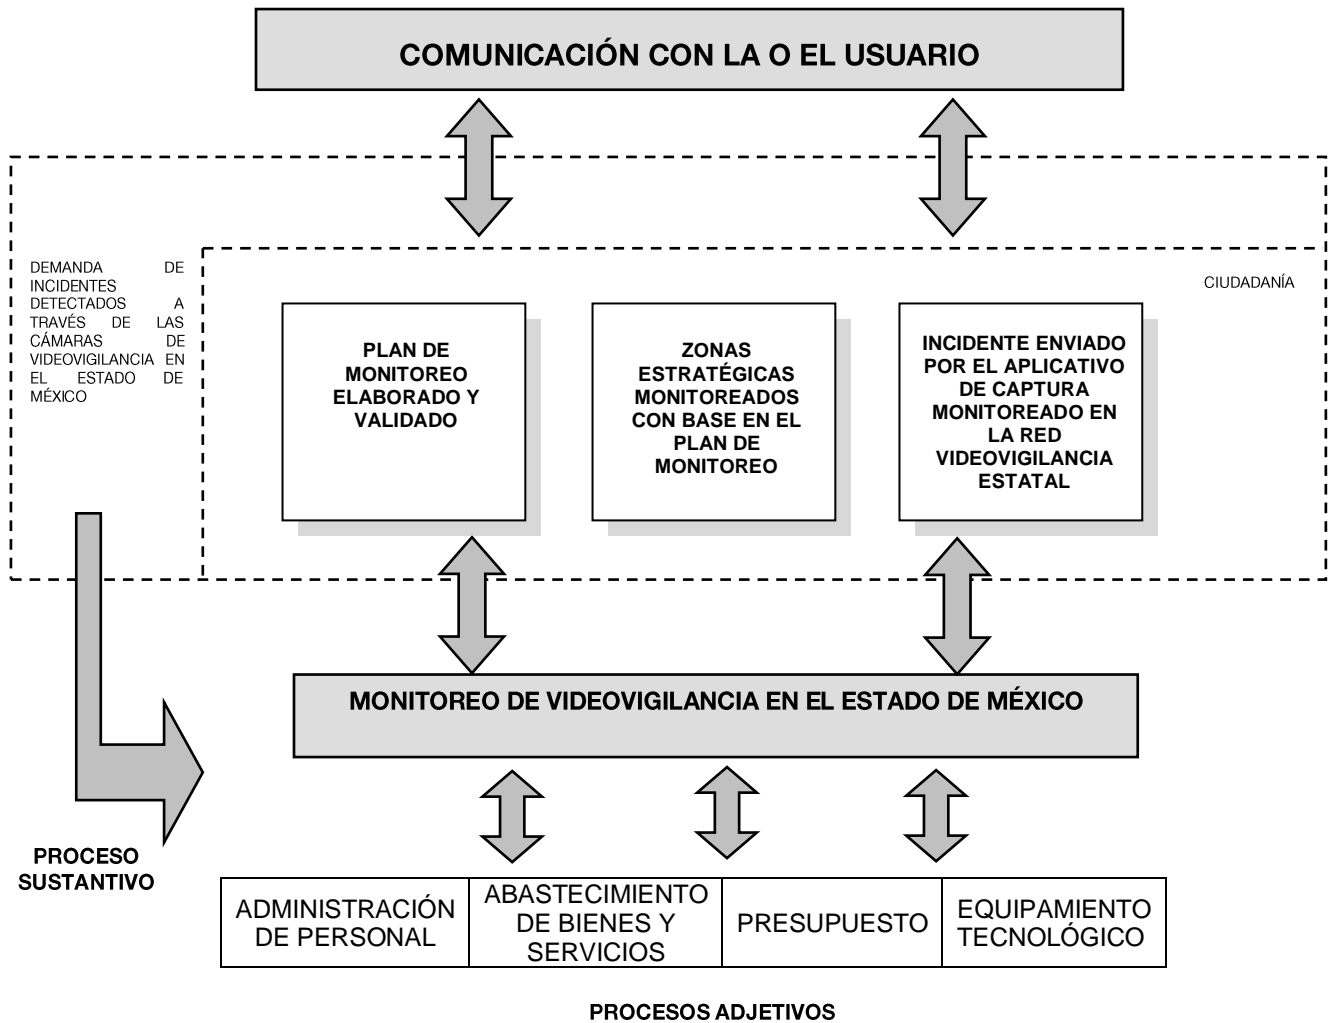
COMUNICACIÓN CON LA O EL USUARIO

DEMANDA DE INCIDENTES DETECTADOS A TRAVÉS DE LAS CÁMARAS DE VIDEOVIGILANCIA EN EL ESTADO DE MÉXICO

CIUDADANÍA

PLAN DE MONITOREO ELABORADO Y VALIDADO

ZONAS ESTRATÉGICAS MONITOREADOS CON BASE EN EL PLAN DE MONITOREO

INCIDENTE ENVIADO POR EL APLICATIVO DE CAPTURA MONITOREADO EN LA RED VIDEOVIGILANCIA ESTATAL

MONITOREO DE VIDEOVIGILANCIA EN EL ESTADO DE MÉXICO

PROCESO SUSTANTIVO

| ADMINISTRACIÓN DE PERSONAL | ABASTECIMIENTO DE BIENES Y SERVICIOS | PRESUPUESTO | EQUIPAMIENTO TECNOLÓGICO |
|---|---|---|---|

PROCESOS ADJETIVOS